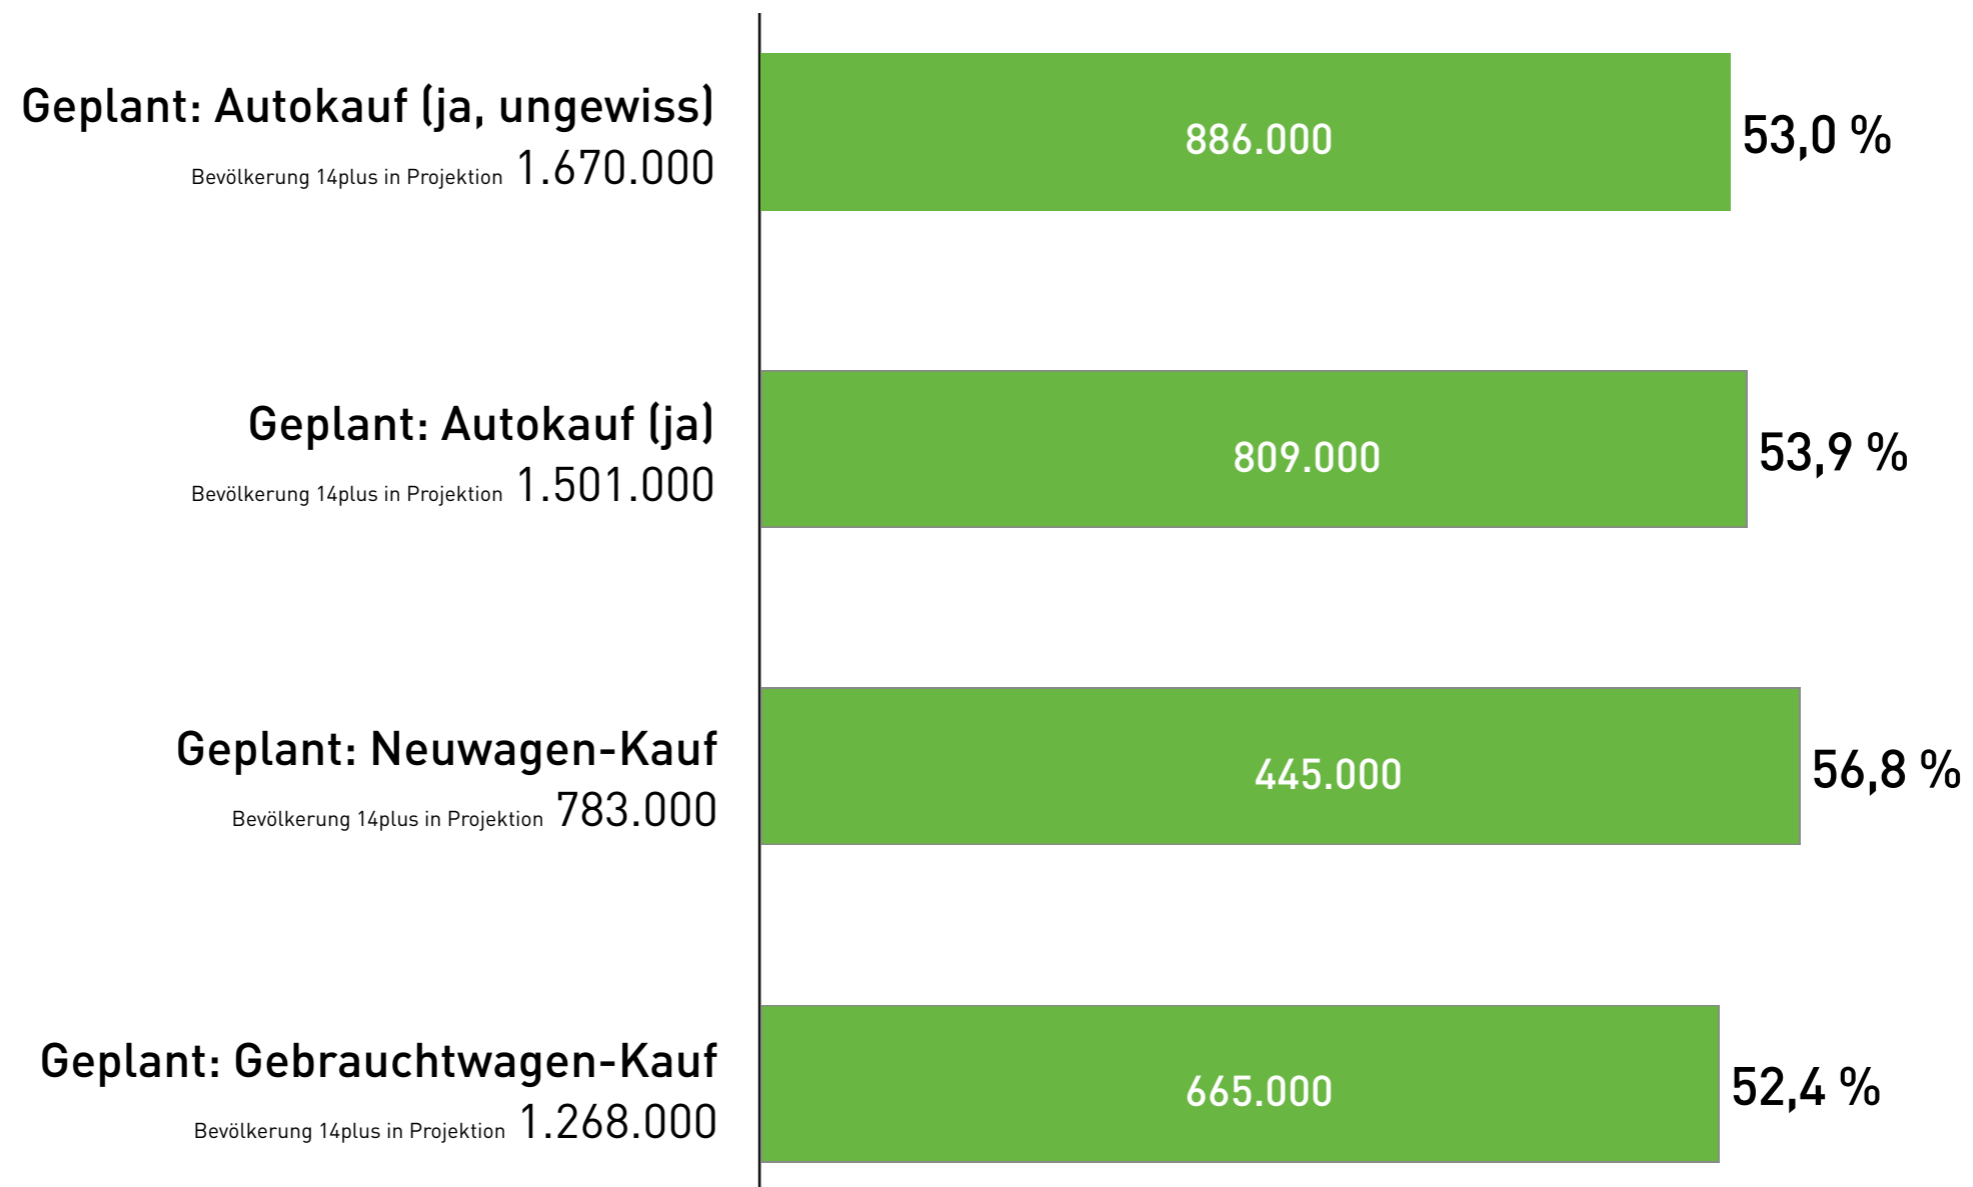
Geplant: Autokauf (ja, ungewiss)
Bevölkerung 14plus in Projektion 1.670.000

886.000 53,0 %

Geplant: Autokauf (ja)
Bevölkerung 14plus in Projektion 1.501.000

809.000 53,9 %

Geplant: Neuwagen-Kauf
Bevölkerung 14plus in Projektion 783.000

445.000 56,8 %

Geplant: Gebrauchtwagen-Kauf
Bevölkerung 14plus in Projektion 1.268.000

665.000 52,4 %